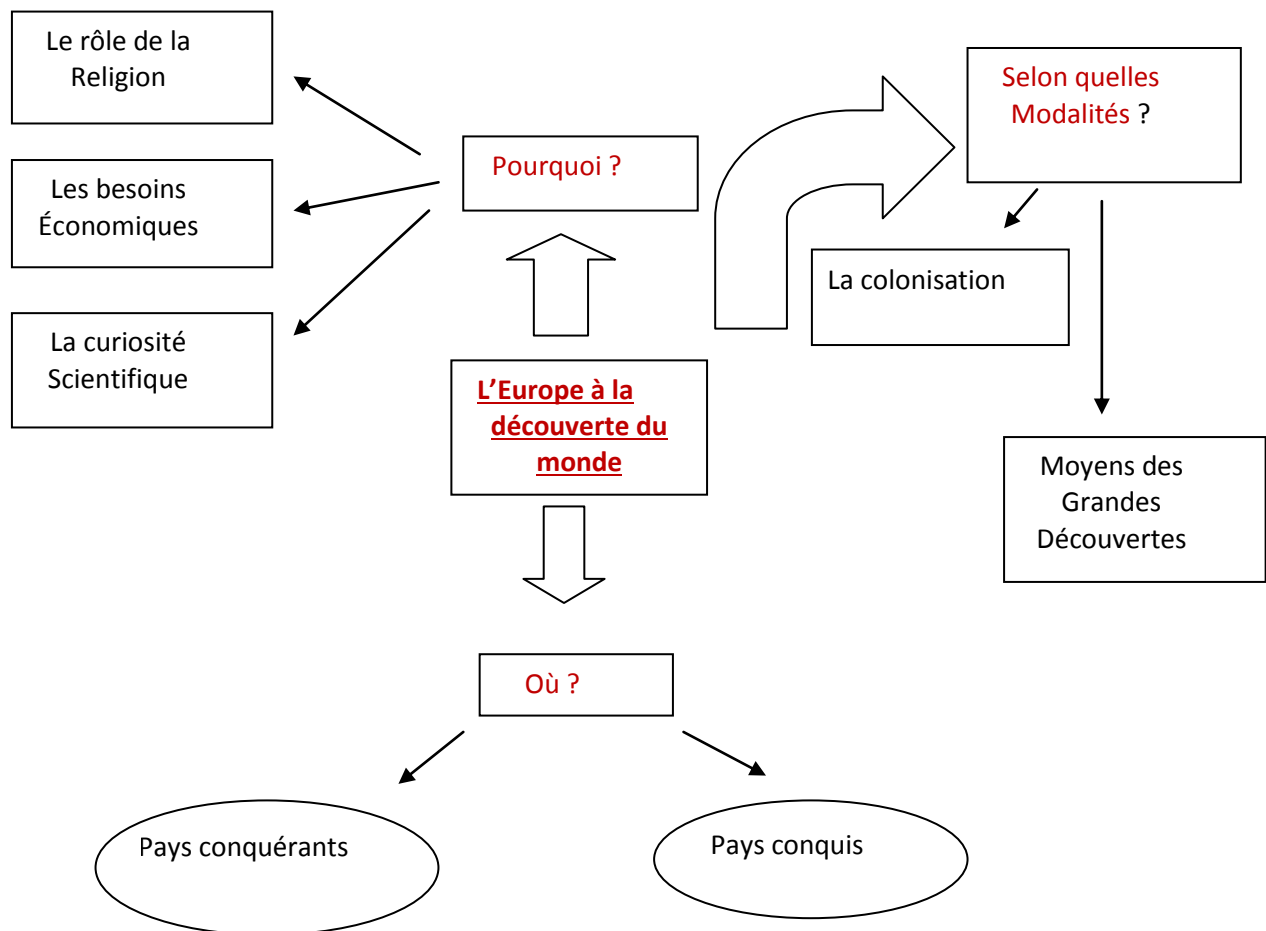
L'Europe à la découverte du monde

Pourquoi ?

Le rôle de la Religion

Les besoins Économiques

La curiosité Scientifique

Selon quelles Modalités ?

La colonisation

Moyens des Grandes Découvertes

Où ?

Pays conquérants

Pays conquis